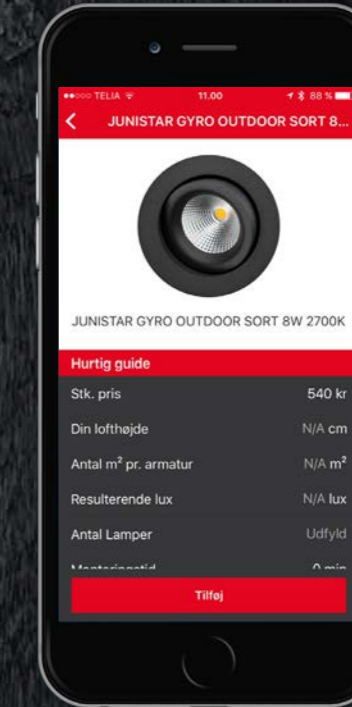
●●○○○ TELIA 11.00 88 %

JUNISTAR GYRO OUTDOOR SORT 8...

JUNISTAR GYRO OUTDOOR SORT 8W 2700K

Hurtig guide

| | |
|---|---|
| Stk. pris | 540 kr |
| Din lofthøjde | N/A cm |
| Antal m² pr. armatur | N/A m² |
| Resulterende lux | N/A lux |
| Antal Lamper | Udfyld |
| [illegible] | 0 min |

Tilføj